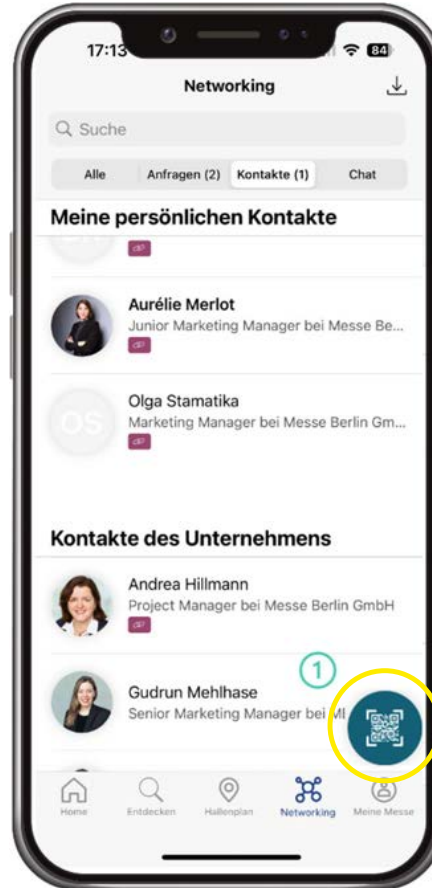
17:13

84

Networking

Suche

Alle | Anfragen (2) | Kontakte (1) | Chat

Meine persönlichen Kontakte

Aurélie Merlot
Junior Marketing Manager bei Messe Be...

OS
Olga Stamatika
Marketing Manager bei Messe Berlin Gm...

Kontakte des Unternehmens

Andrea Hillmann
Project Manager bei Messe Berlin GmbH

1

Gudrun Mehlhase
Senior Marketing Manager bei M

Home
Entdecken
Hallenplan
Networking
Meine Messe